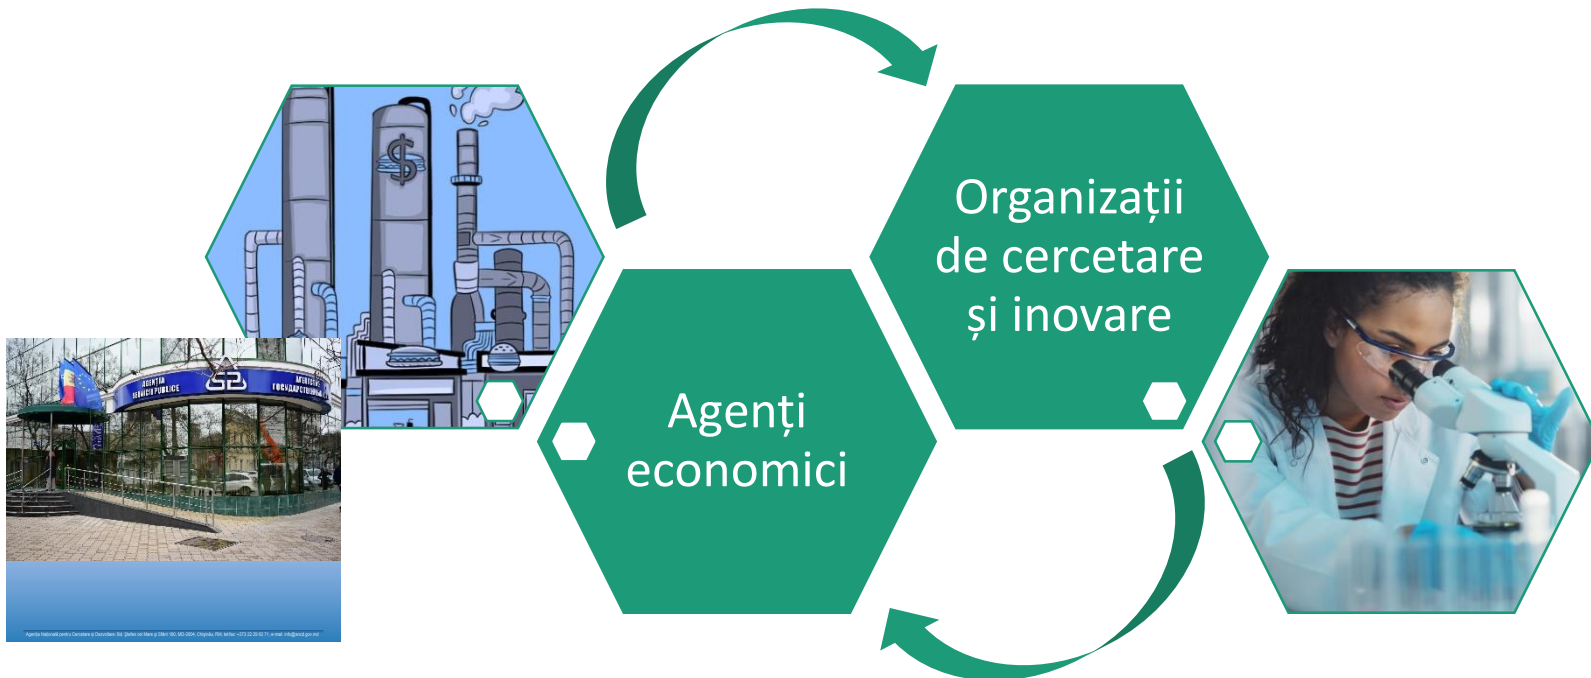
Organizații de cercetare și inovare

Agenți economici

AGENȚIA SERVICII PUBLICE

АГЕНТСТВО ГОСУДАРСТВЕННЫХ

Agenția Națională pentru Cercetare și Dezvoltare: Bd. Ștefan cel Mare și Sfânt 180, MD-2004, Chișinău, RM, tel/fax: +373 22 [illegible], e-mail: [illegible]